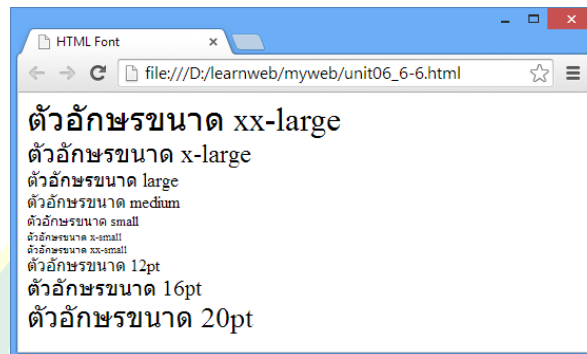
HTML Font ×

file:///D:/learnweb/myweb/unit06_6-6.html

ตัวอักษรขนาด xx-large

ตัวอักษรขนาด x-large

ตัวอักษรขนาด large

ตัวอักษรขนาด medium

ตัวอักษรขนาด small

ตัวอักษรขนาด x-small

ตัวอักษรขนาด xx-small

ตัวอักษรขนาด 12pt

ตัวอักษรขนาด 16pt

ตัวอักษรขนาด 20pt